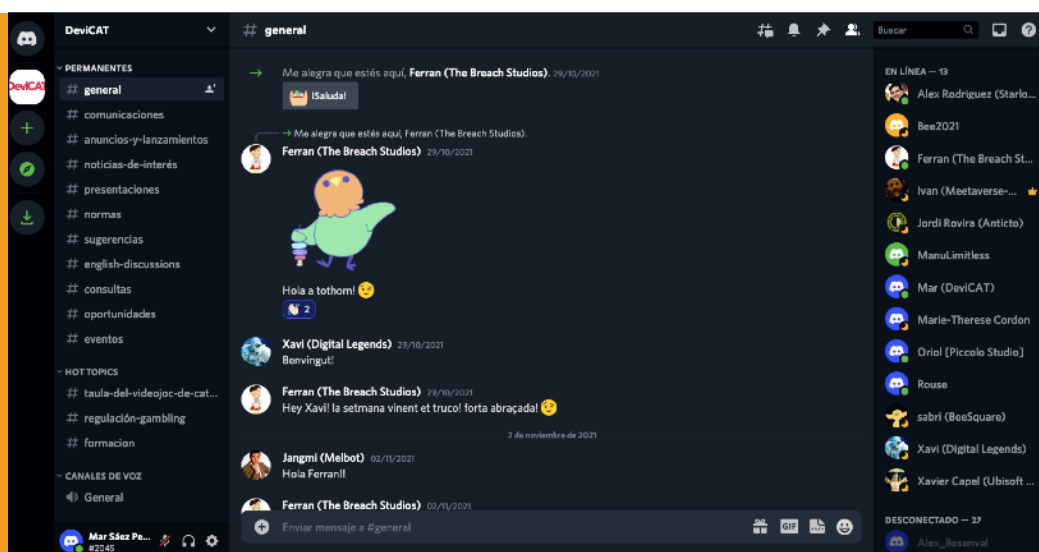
DeviCAT

PERMANENTES
# general
# comunicaciones
# anuncios-y-lanzamientos
# noticias-de-interés
# presentaciones
# normas
# sugerencias
# english-discussions
# consultas
# oportunidades
# eventos

HOT TOPICS
# taula-del-videojoc-de-cat...
# regulación-gambling
# formacion

CANALES DE VOZ
General

Mar Sáez Pe...
#2045

# general

Buscar

→ Me alegra que estés aquí, Ferran (The Breach Studios). 29/10/2021
¡Saluda!

→ Me alegra que estés aquí, Ferran (The Breach Studios).
Ferran (The Breach Studios) 29/10/2021
Hola a tothom! 😉
👏 2

Xavi (Digital Legends) 29/10/2021
Benvingut!

Ferran (The Breach Studios) 29/10/2021
Hey Xavi! la setmana vinent et truco! forta abraçada! 😉

2 de noviembre de 2021

Jangmi (Melbot) 02/11/2021
Hola Ferran!!

Ferran (The Breach Studios) 02/11/2021

Enviar mensaje a #general

GIF

EN LÍNEA — 13
Alex Rodriguez (Starlo...
Bee2021
Ferran (The Breach St...
Ivan (Meetaverse-...
Jordi Rovira (Anticto)
ManuLimitless
Mar (DeviCAT)
Marie-Therese Cordon
Oriol [Piccolo Studio]
Rouse
sabri (BeeSquare)
Xavi (Digital Legends)
Xavier Capel (Ubisoft ...

DESCONECTADO — 27
Alex_Besenval